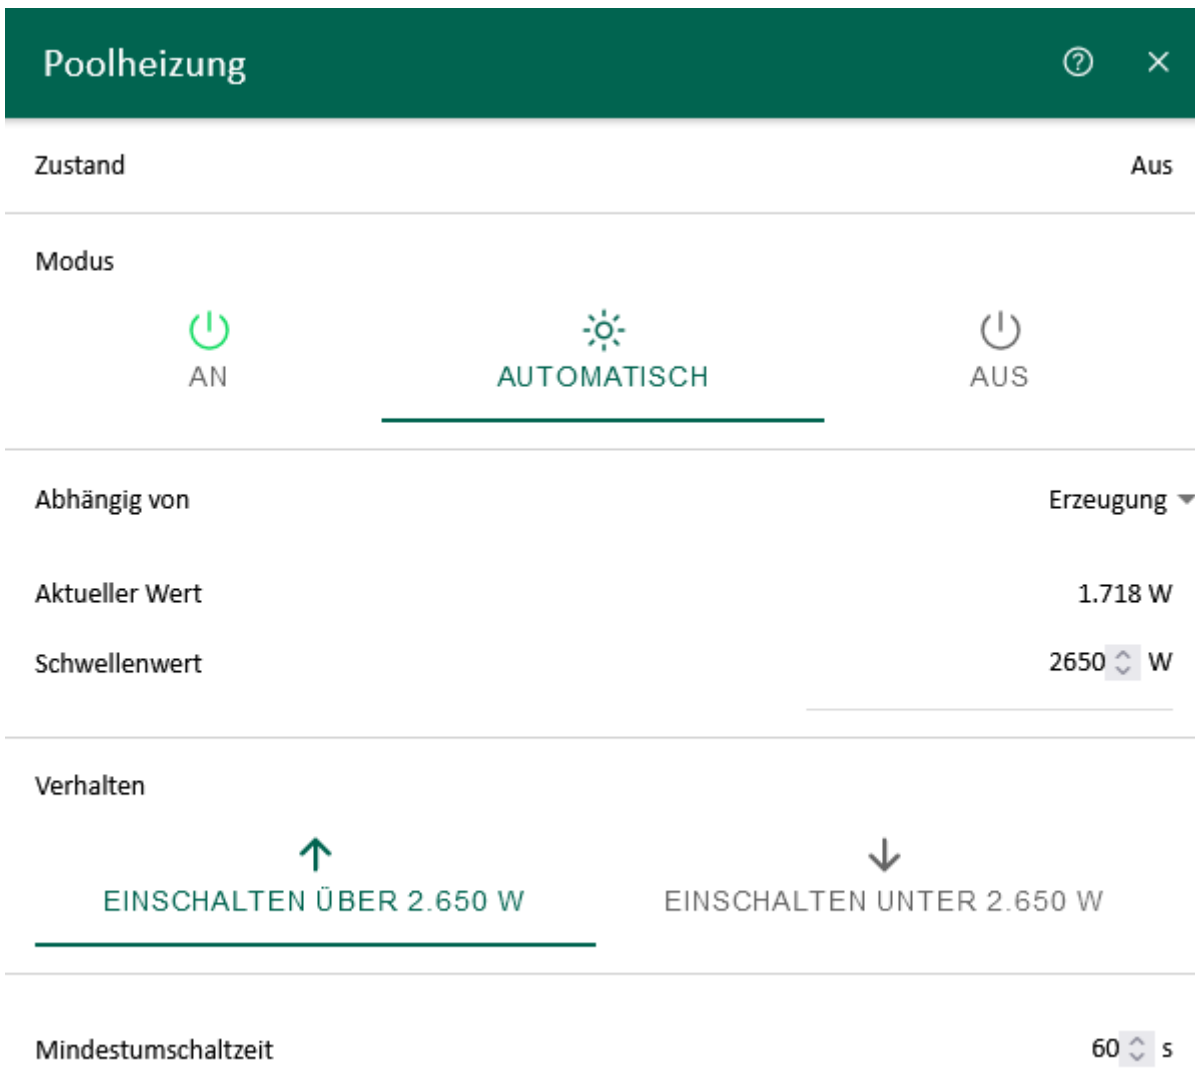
Poolheizung

Zustand Aus

Modus

AN

AUTOMATISCH

AUS

Abhängig von Erzeugung

Aktueller Wert 1.718 W

Schwellenwert 2650 W

Verhalten

EINSCHALTEN ÜBER 2.650 W

EINSCHALTEN UNTER 2.650 W

Mindestumschaltzeit 60 s